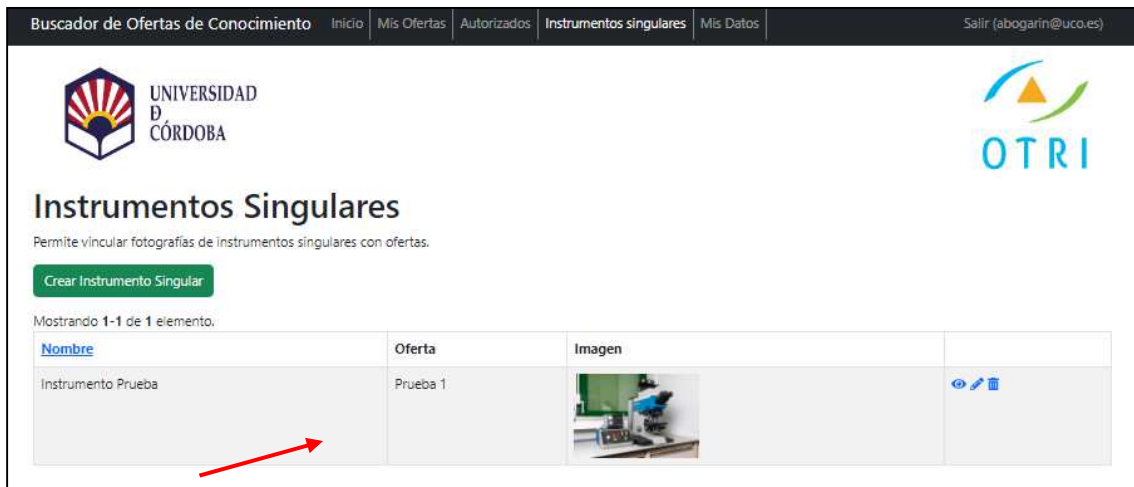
Buscador de Ofertas de Conocimiento Inicio Mis Ofertas Autorizados Instrumentos singulares Mis Datos Salir (abogarin@uco.es)

UNIVERSIDAD D CÓRDOBA

OTRI

Instrumentos Singulares

Permite vincular fotografías de instrumentos singulares con ofertas.

Crear Instrumento Singular

Mostrando **1-1** de **1** elemento.

| Nombre | Oferta | Imagen | |
|---|---|---|---|
| Instrumento Prueba | Prueba 1 | | |